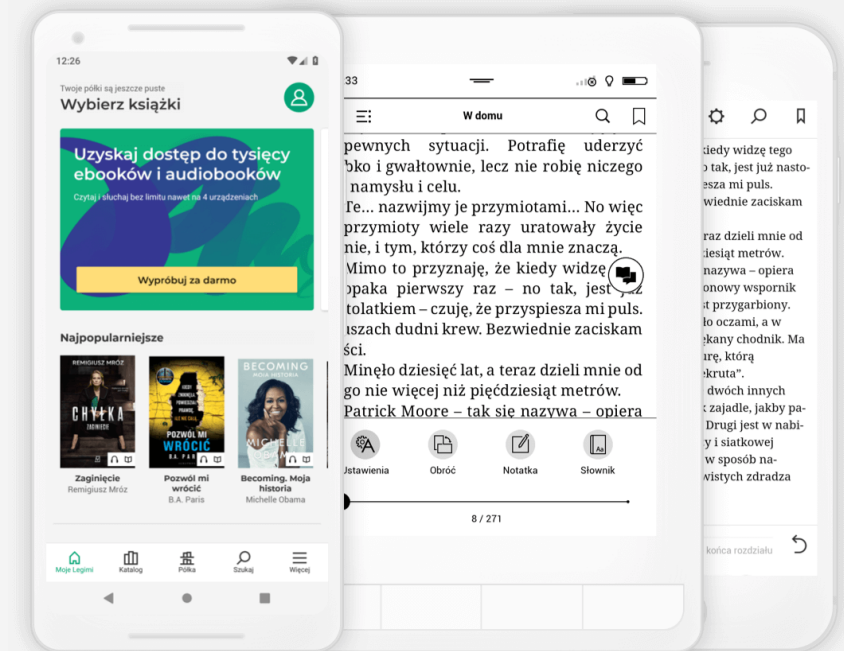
12:26

Twoje półki są jeszcze puste
Wybierz książki

Uzyskaj dostęp do tysięcy ebooków i audiobooków
Czytaj i słuchaj bez limitu nawet na 4 urządzeniach

Wypróbuj za darmo

Najpopularniejsze

REMIGIUSZ MRÓZ
CHYŁKA
ZAGINIĘCIE

POZWÓL MI WRÓCIĆ
B.A. PARIS

BECOMING
MOJA HISTORIA
MICHELLE OBAMA

Zaginięcie
Remigiusz Mróz

Pozwól mi wrócić
B.A. Paris

Becoming. Moja historia
Michelle Obama

Moje Legimi
Katalog
Półka
Szukaj
Więcej

33

W domu

pewnych sytuacji. Potrafię uderzyć bko i gwałtownie, lecz nie robię niczego namysłu i celu.

Te... nazwijmy je przymiotami... No więc przymioty wiele razy uratował życie nie, i tym, którzy coś dla mnie znaczą.

Mimo to przyznaję, że kiedy widzę opaka pierwszy raz – no tak, jest już tolatkiem – czuję, że przyspiesza mi puls. uszach dudni krew. Bezwiednie zaciskam ści.

Minęło dziesięć lat, a teraz dzieli mnie od go nie więcej niż pięćdziesiąt metrów.

Patrick Moore – tak się nazywa – opiera

Ustawienia
Obróć
Notatka
Słownik

8 / 271

kiedy widzę tego no tak, jest już nastoesza mi puls. wiednie zaciskam

raz dzieli mnie od metrów. nazywa – opiera onowy wspornik st przygarbiony. ło oczami, a w kany chodnik. Ma rgę, którą ekruta". dwóch innych k zajadle, jakby pa- Drugi jest w nabi- i siatkowej w sposób na- wistych zdradza

końca rozdziału